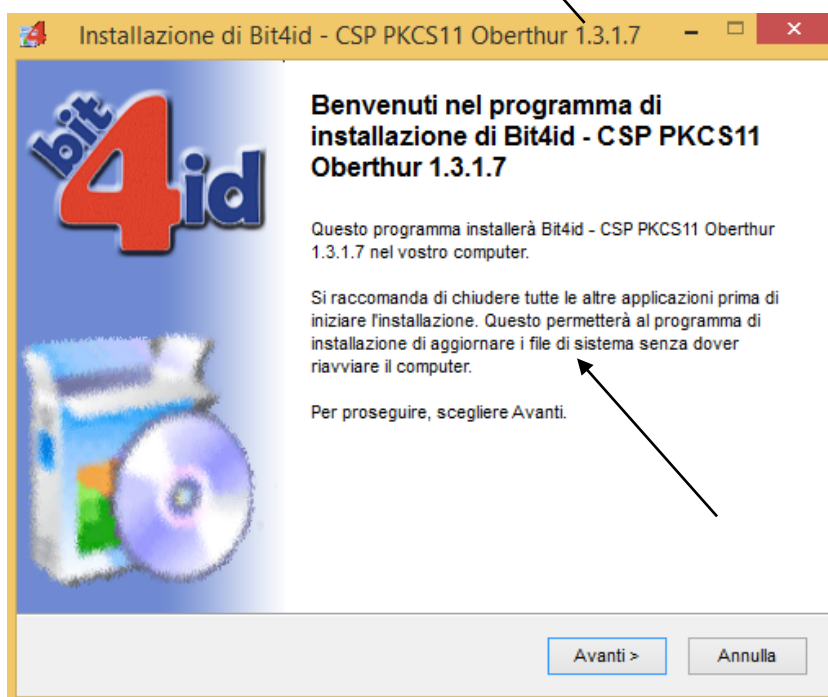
Installazione di Bit4id - CSP PKCS11 Oberthur 1.3.1.7

bit4id

Benvenuti nel programma di installazione di Bit4id - CSP PKCS11 Oberthur 1.3.1.7

Questo programma installerà Bit4id - CSP PKCS11 Oberthur 1.3.1.7 nel vostro computer.

Si raccomanda di chiudere tutte le altre applicazioni prima di iniziare l'installazione. Questo permetterà al programma di installazione di aggiornare i file di sistema senza dover riavviare il computer.

Per proseguire, scegliere Avanti.

Avanti >

Annulla